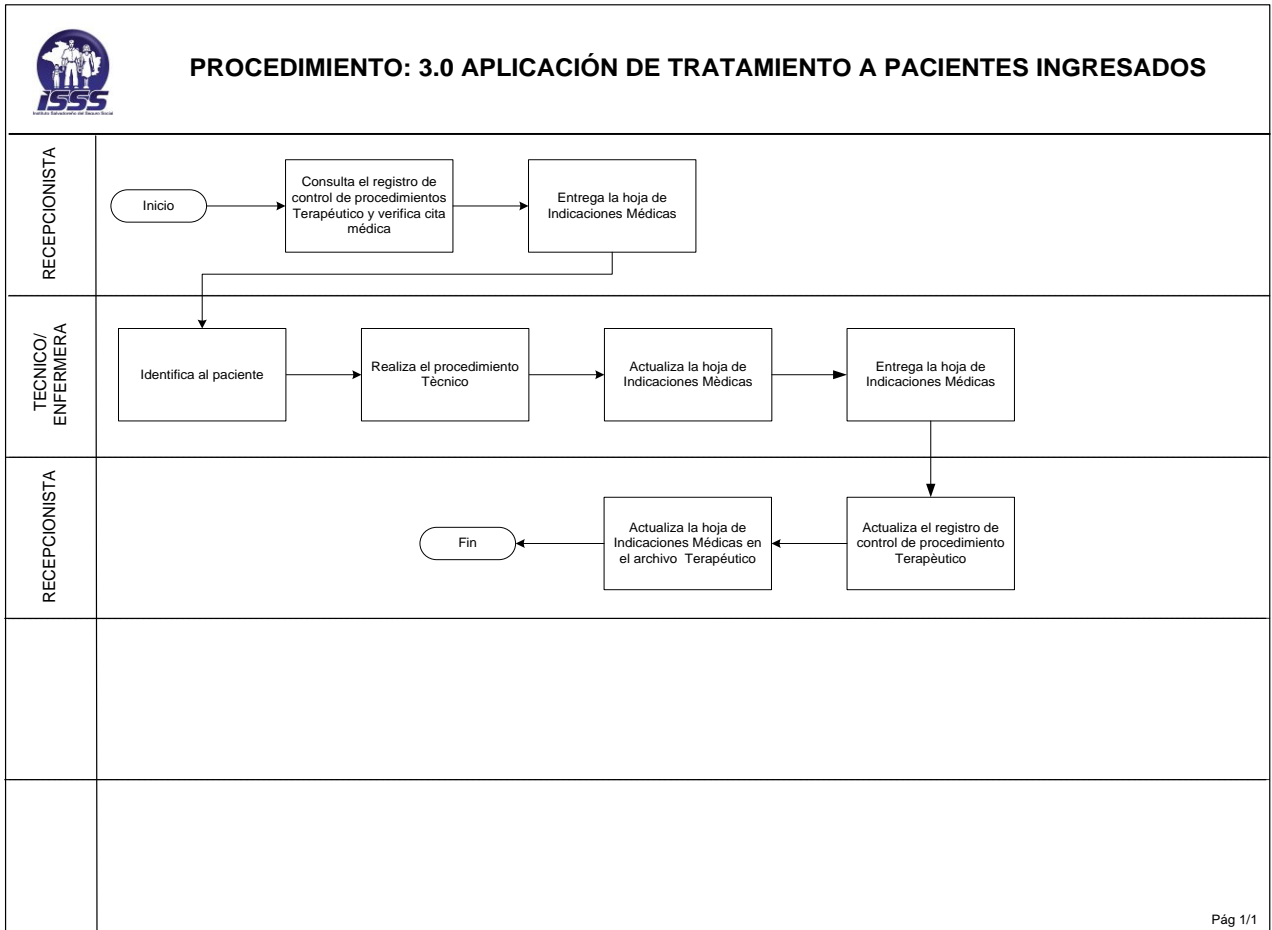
ISSS
Instituto Salvadoreño del Seguro Social

PROCEDIMIENTO: 3.0 APLICACIÓN DE TRATAMIENTO A PACIENTES INGRESADOS

RECEPCIONISTA

Inicio

Consulta el registro de control de procedimientos Terapéutico y verifica cita médica

Entrega la hoja de Indicaciones Médicas

TECNICO/ ENFERMERA

Identifica al paciente

Realiza el procedimiento Tècnico

Actualiza la hoja de Indicaciones Mèdicas

Entrega la hoja de Indicaciones Médicas

RECEPCIONISTA

Actualiza el registro de control de procedimiento Terapèutico

Actualiza la hoja de Indicaciones Médicas en el archivo Terapéutico

Fin

Pág 1/1